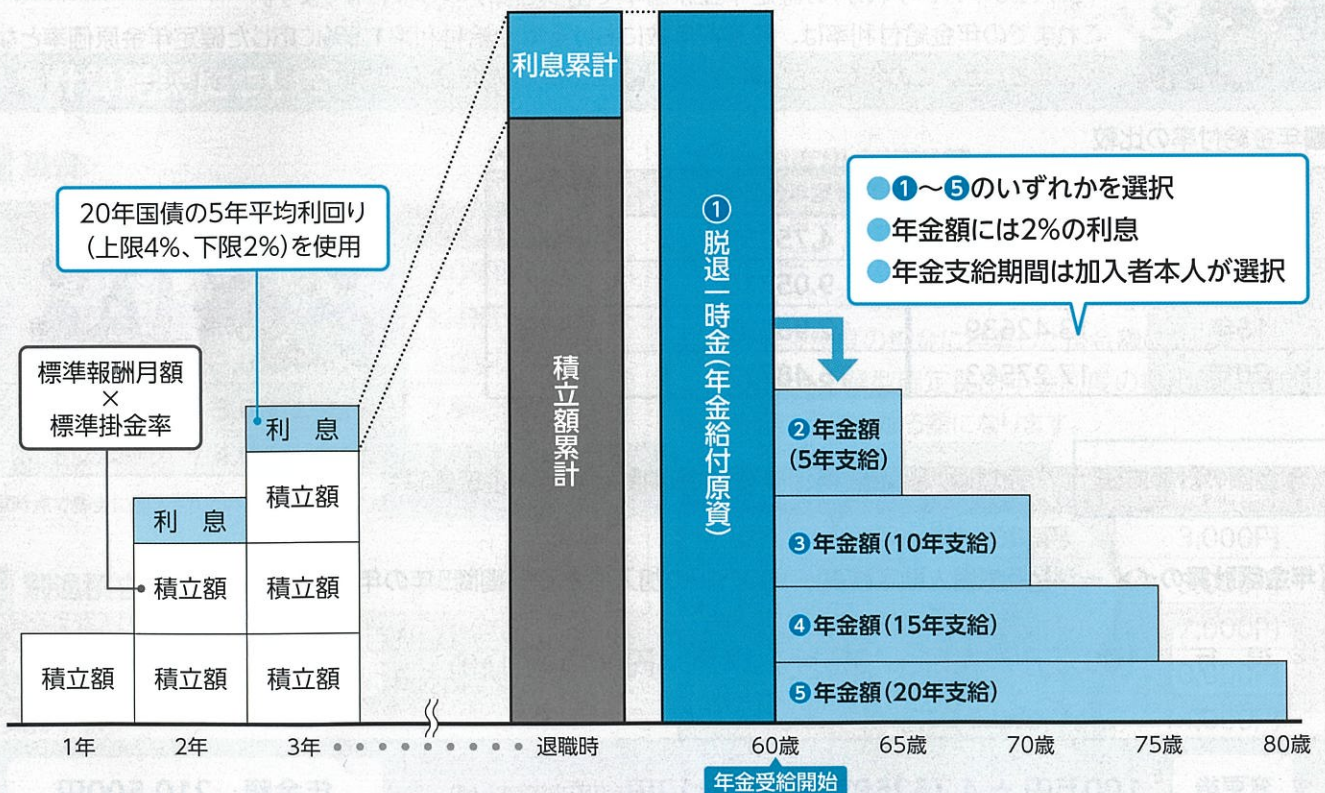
利息累計

20年国債の5年平均利回り(上限4%、下限2%)を使用

●❶～❺のいずれかを選択
●年金額には2%の利息
●年金支給期間は加入者本人が選択

標準報酬月額
×
標準掛金率

利息
積立額

利息
積立額

積立額
積立額
積立額
積立額

積立額累計

① 脱退一時金(年金給付原資)

❷年金額(5年支給)

❸年金額(10年支給)

❹年金額(15年支給)

❺年金額(20年支給)

1年　2年　3年　退職時　60歳　65歳　70歳　75歳　80歳

年金受給開始